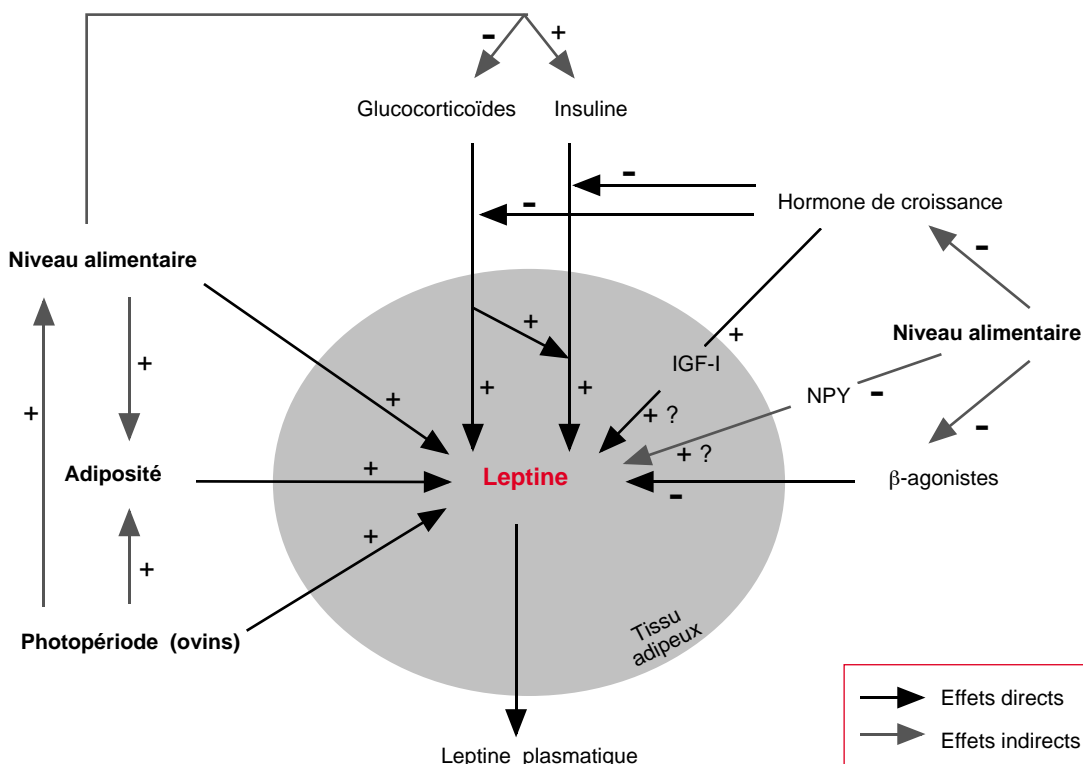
-
+
Glucocorticoïdes
Insuline
-
-
Hormone de croissance
Niveau alimentaire
-
+
+
+
Niveau alimentaire
IGF-I
+
+
+
NPY
-
+
+ ?
-
+ ?
Adiposité
+
Leptine
-
β-agonistes
+
+
Photopériode (ovins)
Tissu adipeux
Effets directs
Effets indirects
Leptine plasmatique